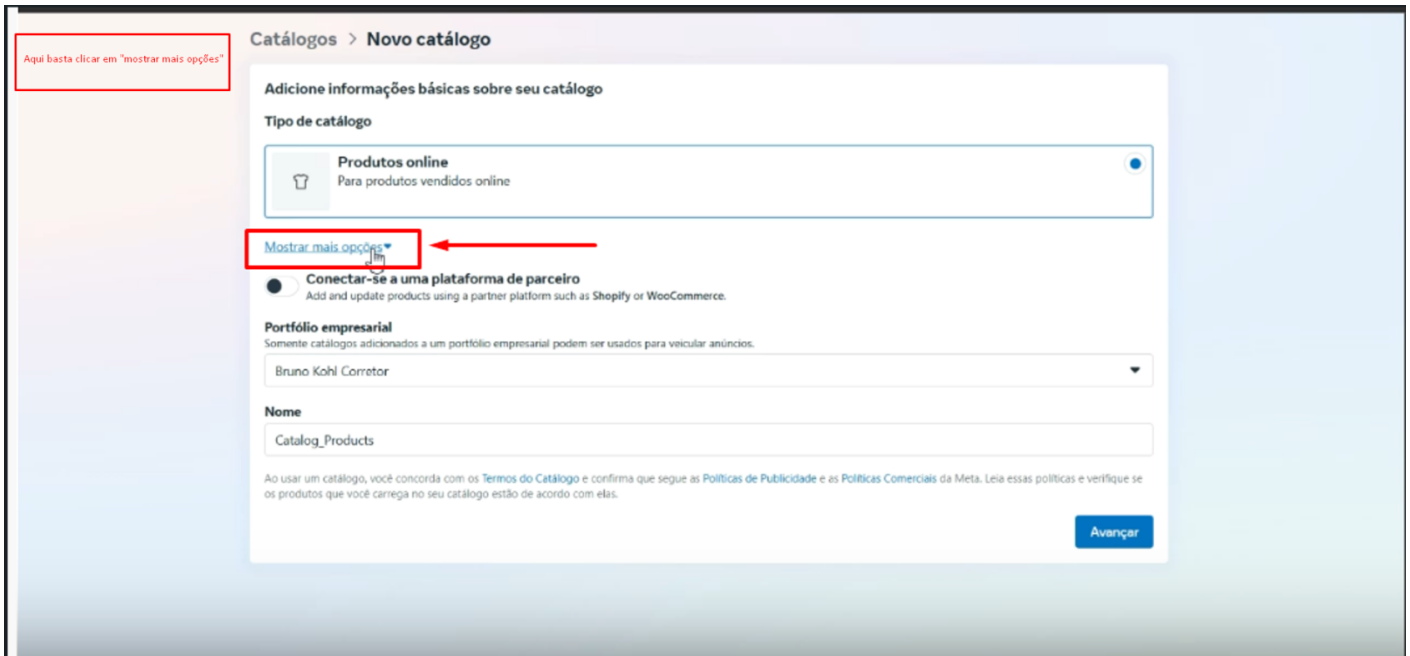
Aqui basta clicar em "mostrar mais opções"

Catálogos > Novo catálogo

Adicione informações básicas sobre seu catálogo

Tipo de catálogo

Produtos online
Para produtos vendidos online

Mostrar mais opções

Conectar-se a uma plataforma de parceiro
Add and update products using a partner platform such as Shopify or WooCommerce.

Portfólio empresarial
Somente catálogos adicionados a um portfólio empresarial podem ser usados para veicular anúncios.

Bruno Kohl Corretor

Nome

Catalog_Products

Ao usar um catálogo, você concorda com os Termos do Catálogo e confirma que segue as Políticas de Publicidade e as Políticas Comerciais da Meta. Leia essas políticas e verifique se os produtos que você carrega no seu catálogo estão de acordo com elas.

Avançar